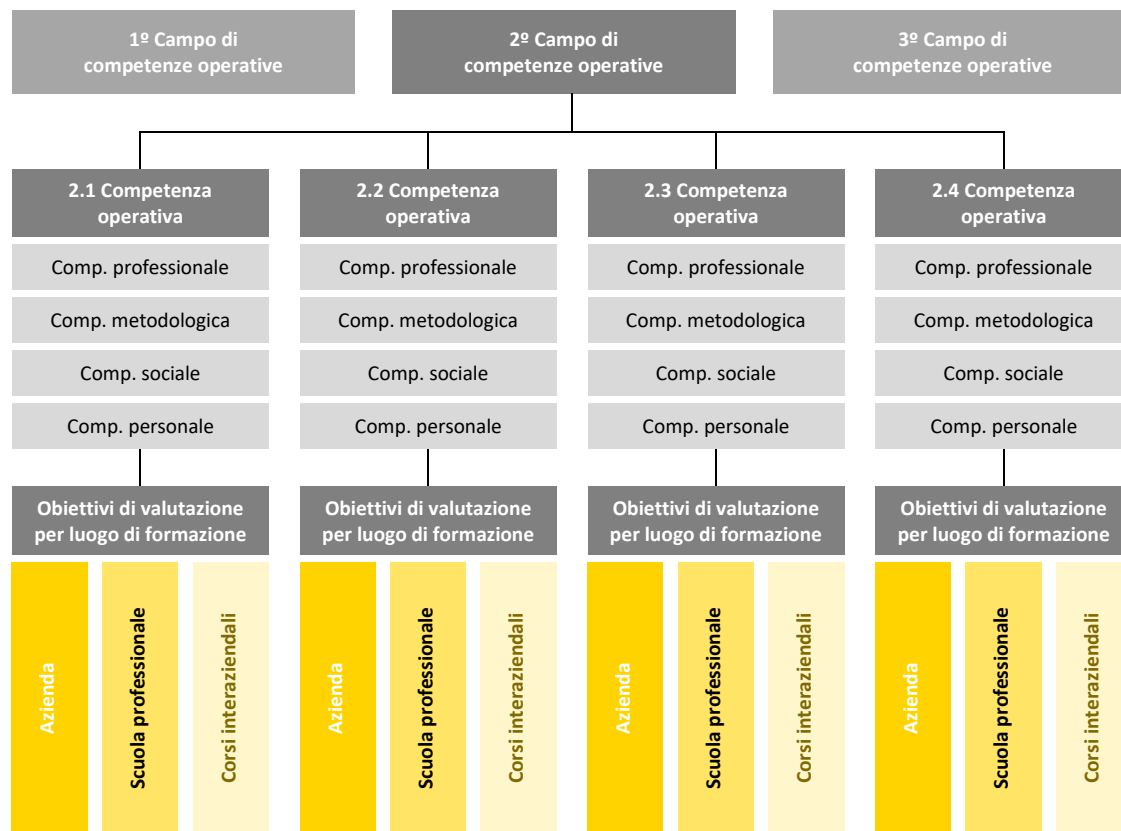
1º Campo di competenze operative

2º Campo di competenze operative

3º Campo di competenze operative

2.1 Competenza operativa

Comp. professionale

Comp. metodologica

Comp. sociale

Comp. personale

Obiettivi di valutazione per luogo di formazione

Azienda

Scuola professionale

Corsi interaziendali

2.2 Competenza operativa

Comp. professionale

Comp. metodologica

Comp. sociale

Comp. personale

Obiettivi di valutazione per luogo di formazione

Azienda

Scuola professionale

Corsi interaziendali

2.3 Competenza operativa

Comp. professionale

Comp. metodologica

Comp. sociale

Comp. personale

Obiettivi di valutazione per luogo di formazione

Azienda

Scuola professionale

Corsi interaziendali

2.4 Competenza operativa

Comp. professionale

Comp. metodologica

Comp. sociale

Comp. personale

Obiettivi di valutazione per luogo di formazione

Azienda

Scuola professionale

Corsi interaziendali